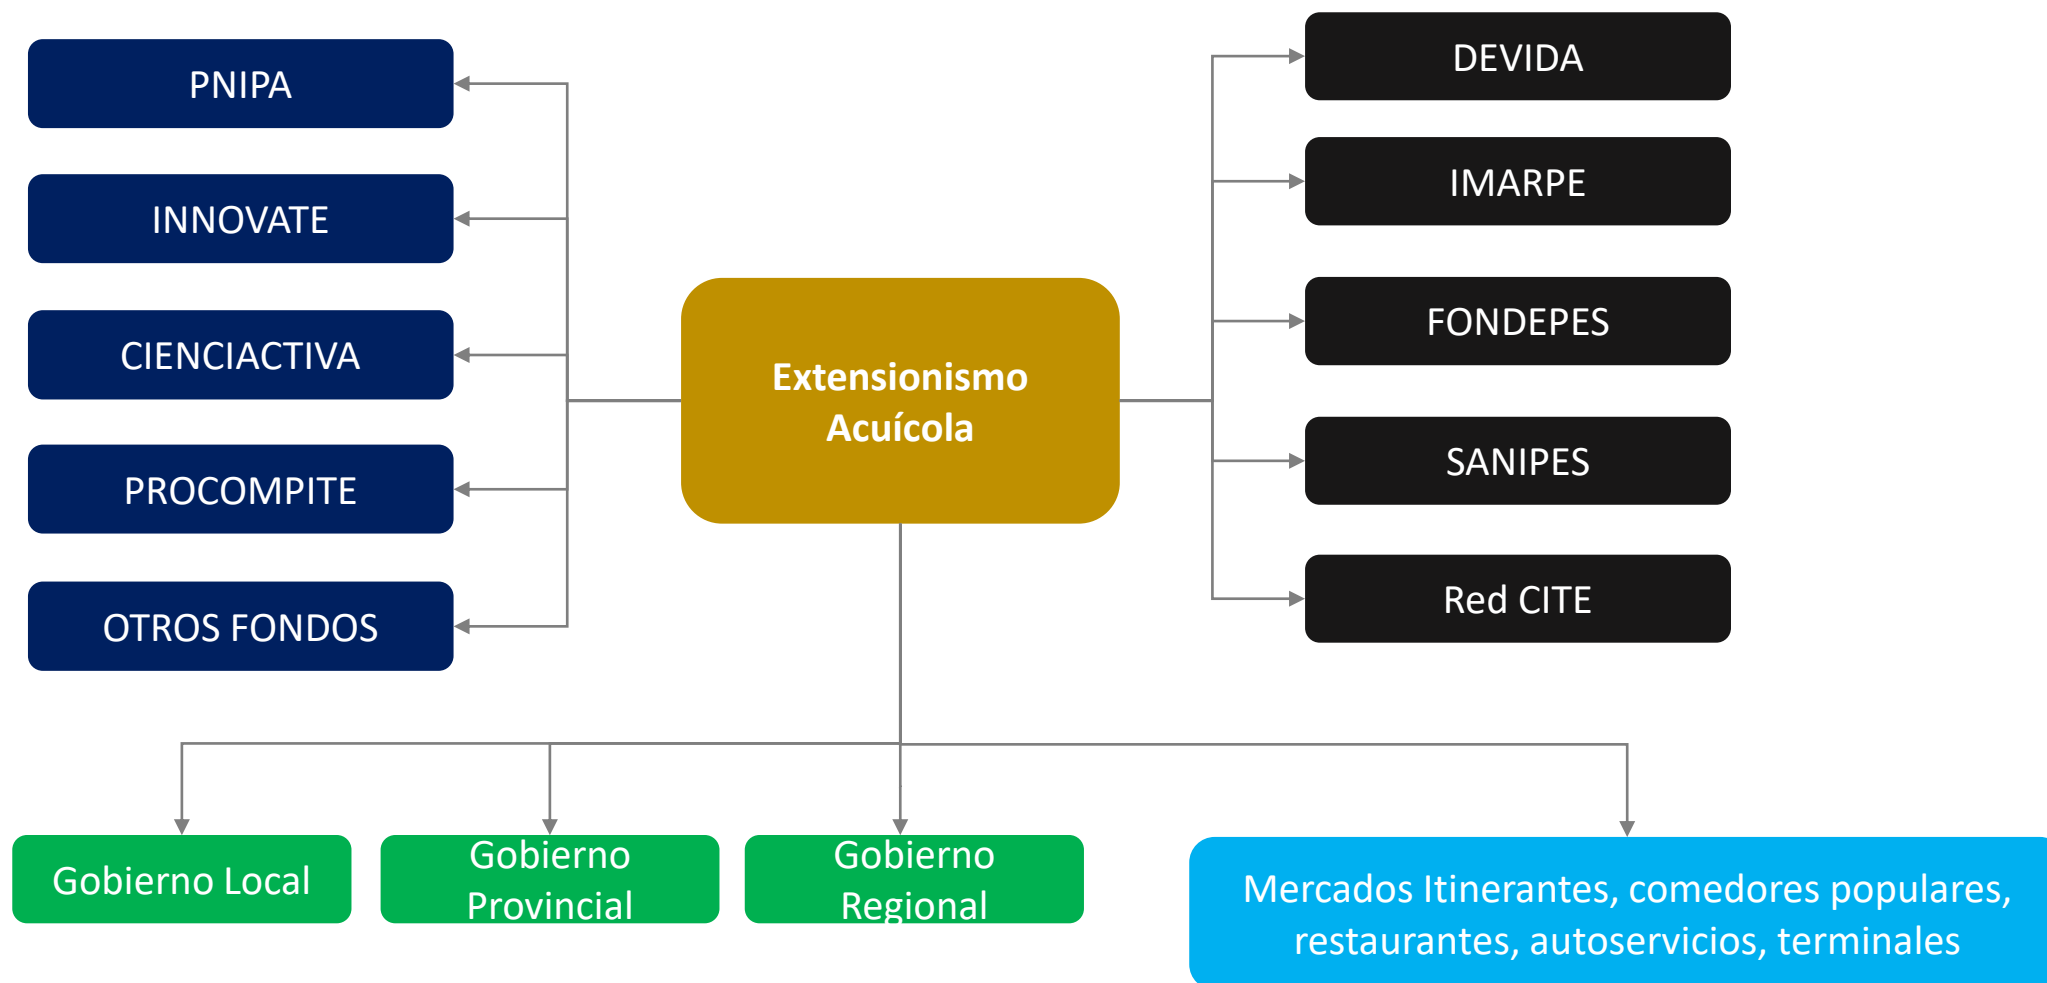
PNIPA

INNOVATE

CIENCIACTIVA

PROCOMPITE

OTROS FONDOS

Extensionismo Acuícola

DEVIDA

IMARPE

FONDEPES

SANIPES

Red CITE

Gobierno Local

Gobierno Provincial

Gobierno Regional

Mercados Itinerantes, comedores populares, restaurantes, autoservicios, terminales